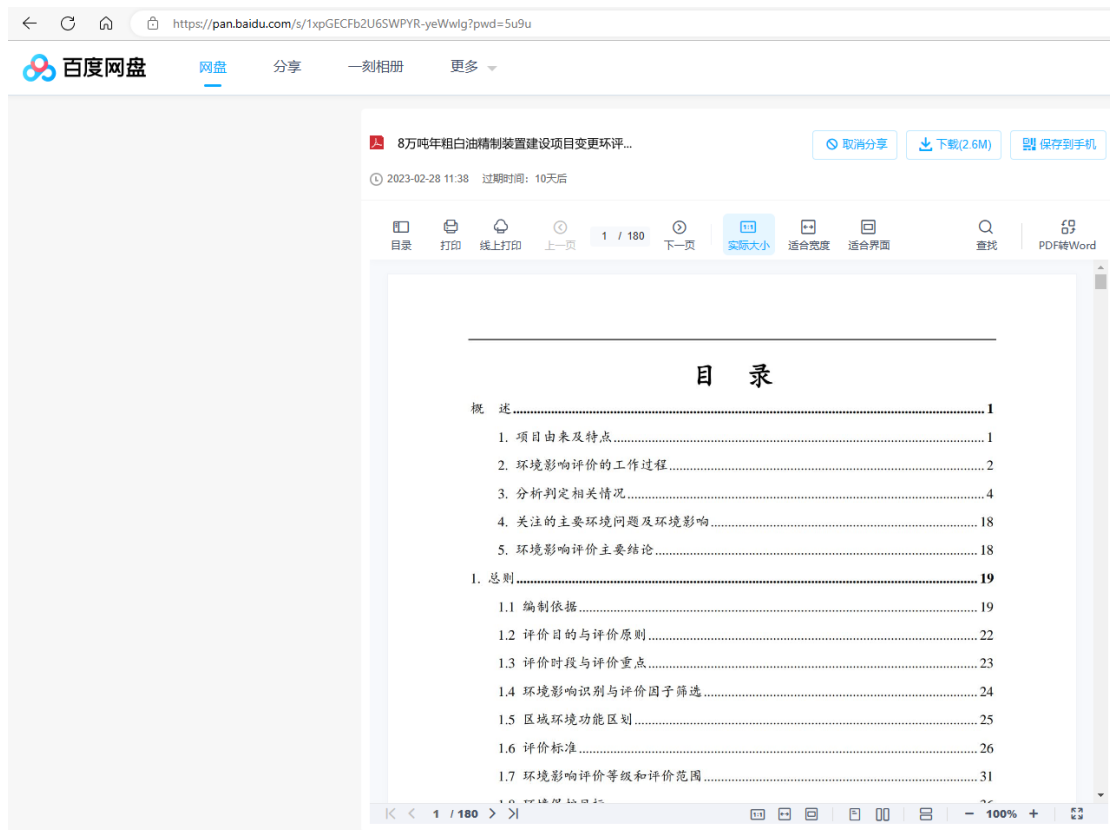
https://pan.baidu.com/s/1xpGECFb2U6SWPYR-yeWwlg?pwd=5u9u

百度网盘 网盘 分享 一刻相册 更多

8万吨年粗白油精制装置建设项目变更环评...

取消分享 下载(2.6M) 保存到手机

2023-02-28 11:38 过期时间：10天后

目录 打印 线上打印 上一页 1 / 180 下一页 实际大小 适合宽度 适合界面 查找 PDF转Word

目 录

概 述 ........ 1

1. 项目由来及特点 ........ 1

2. 环境影响评价的工作过程 ........ 2

3. 分析判定相关情况 ........ 4

4. 关注的主要环境问题及环境影响 ........ 18

5. 环境影响评价主要结论 ........ 18

1. 总则 ........ 19

1.1 编制依据 ........ 19

1.2 评价目的与评价原则 ........ 22

1.3 评价时段与评价重点 ........ 23

1.4 环境影响识别与评价因子筛选 ........ 24

1.5 区域环境功能区划 ........ 25

1.6 评价标准 ........ 26

1.7 环境影响评价等级和评价范围 ........ 31

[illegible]

1 / 180 100%